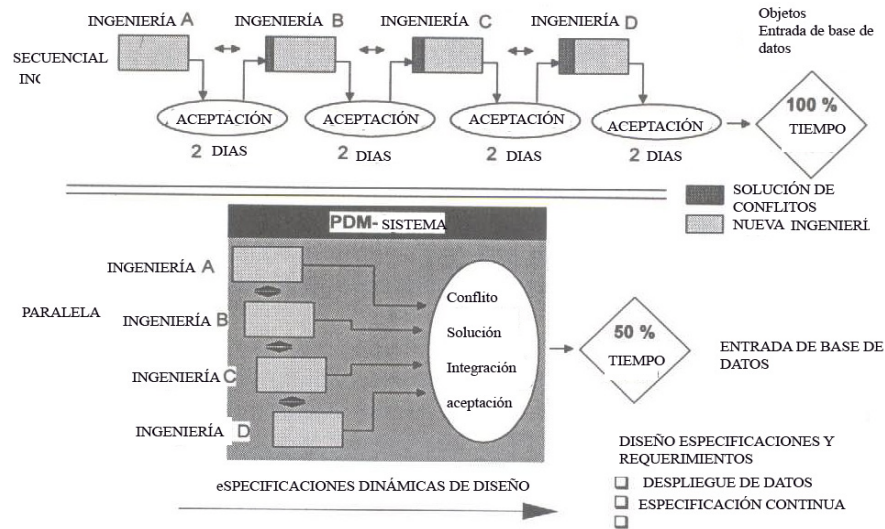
INGENIERÍA A
INGENIERÍA B
INGENIERÍA C
INGENIERÍA D
Objetos
Entrada de base de datos

SECUENCIAL
INC

ACEPTACIÓN
2 DIAS
ACEPTACIÓN
2 DIAS
ACEPTACIÓN
2 DIAS
ACEPTACIÓN
2 DIAS

100 %
TIEMPO

SOLUCIÓN DE CONFLITOS
NUEVA INGENIERÍ

PDM- SISTEMA

INGENIERÍA A
INGENIERÍA B
INGENIERÍA C
INGENIERÍA D

PARALELA

Conflito
Solución
Integración
aceptación

50 %
TIEMPO

ENTRADA DE BASE DE DATOS

DISEÑO ESPECIFICACIONES Y REQUERIMIENTOS
❑ DESPLIEGUE DE DATOS
❑ ESPECIFICACIÓN CONTINUA
❑

eSPECIFICACIONES DINÁMICAS DE DISEÑO